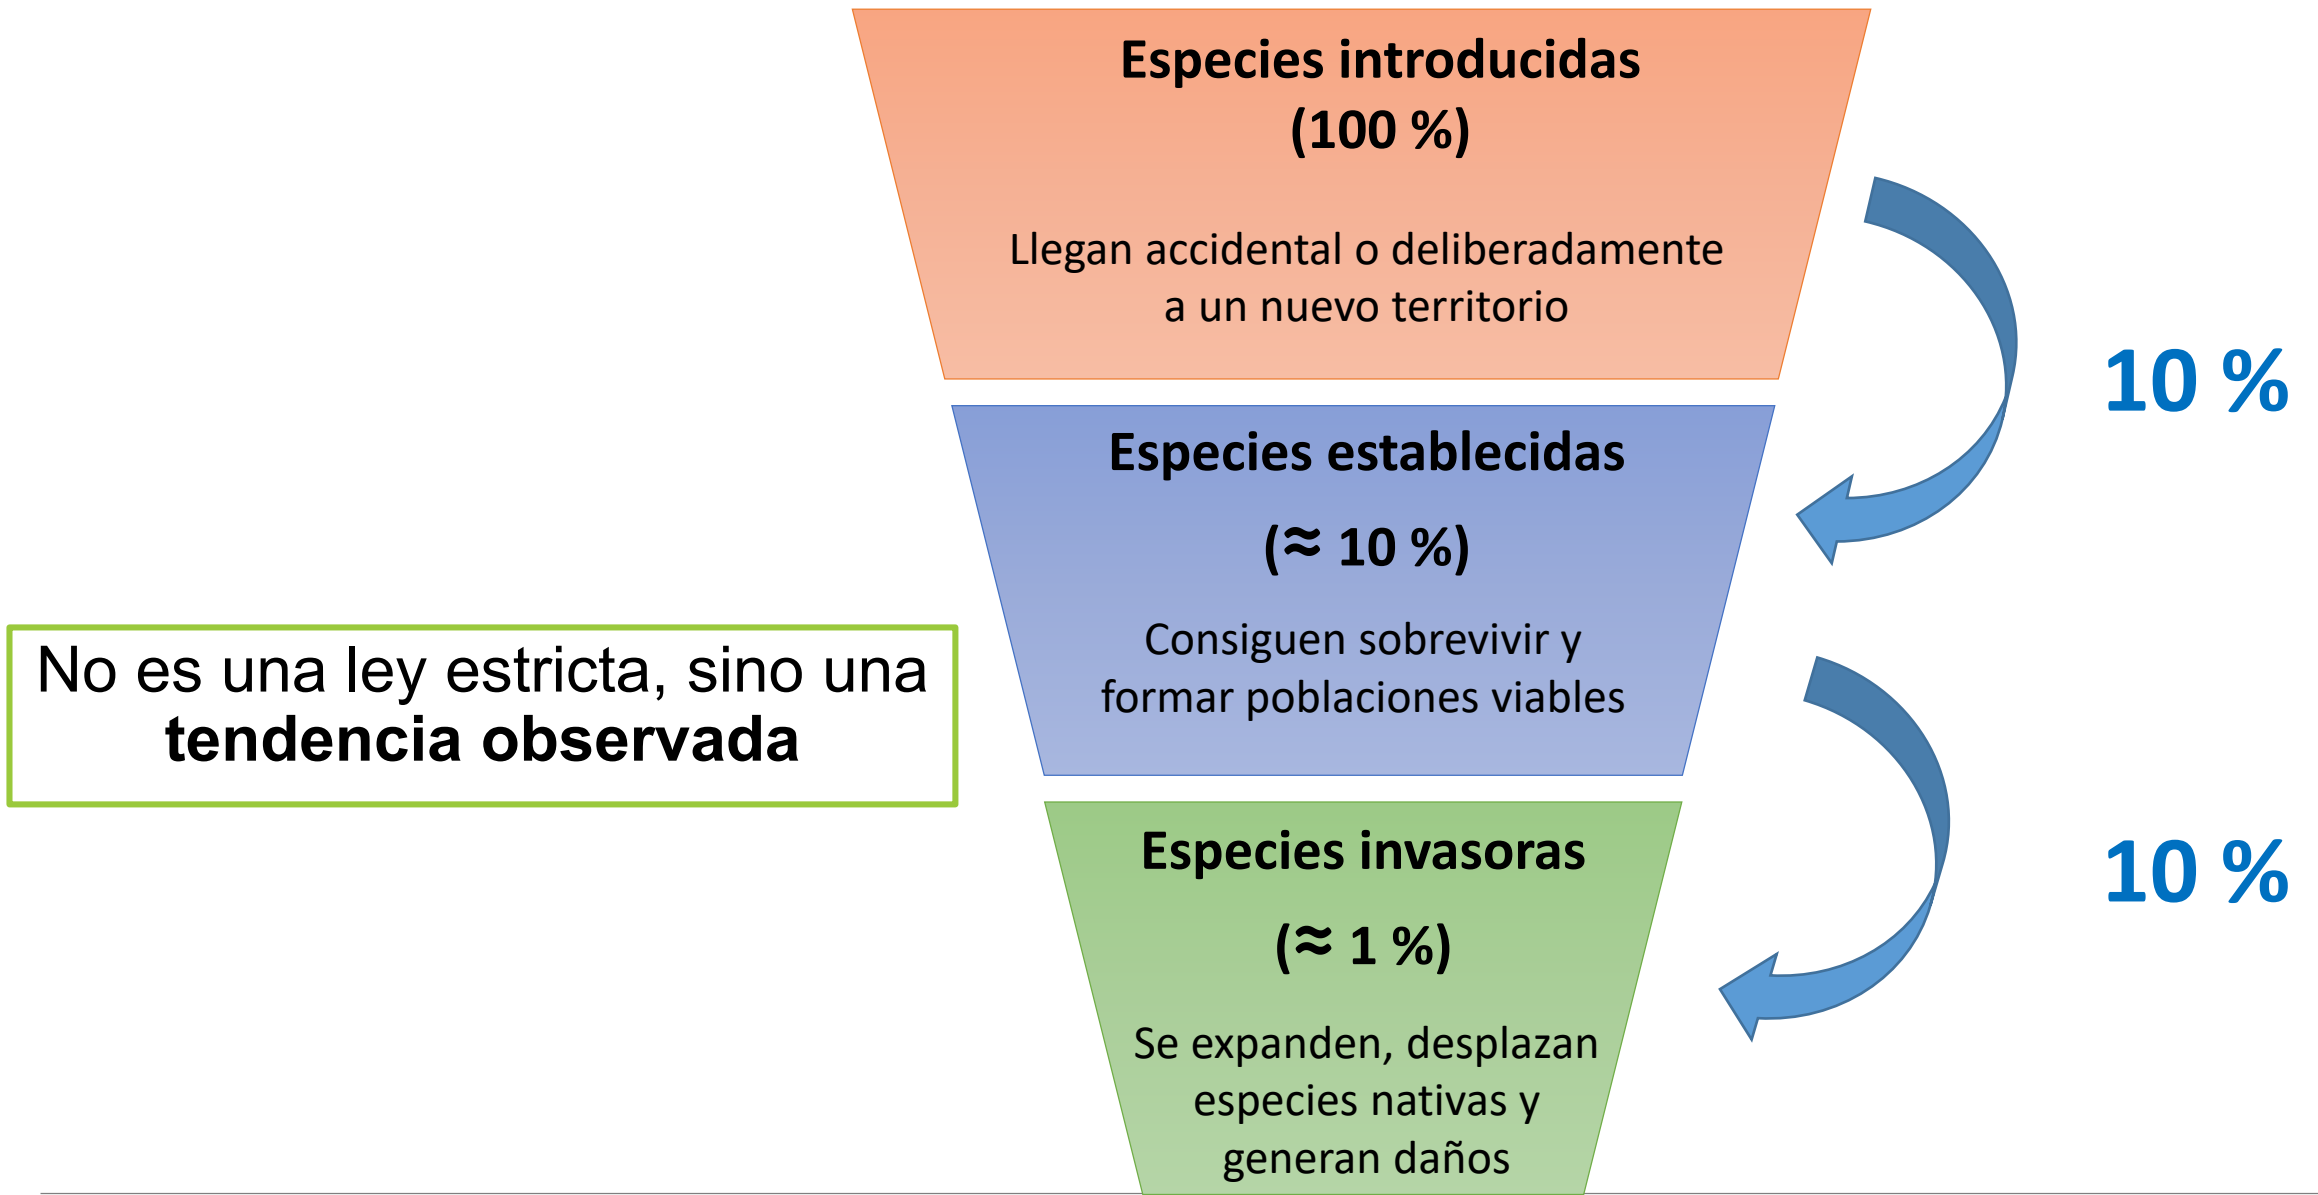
Especies introducidas
(100 %)

Llegan accidental o deliberadamente a un nuevo territorio

10 %

Especies establecidas
(≈ 10 %)

Consiguen sobrevivir y formar poblaciones viables

No es una ley estricta, sino una **tendencia observada**

10 %

Especies invasoras
(≈ 1 %)

Se expanden, desplazan especies nativas y generan daños